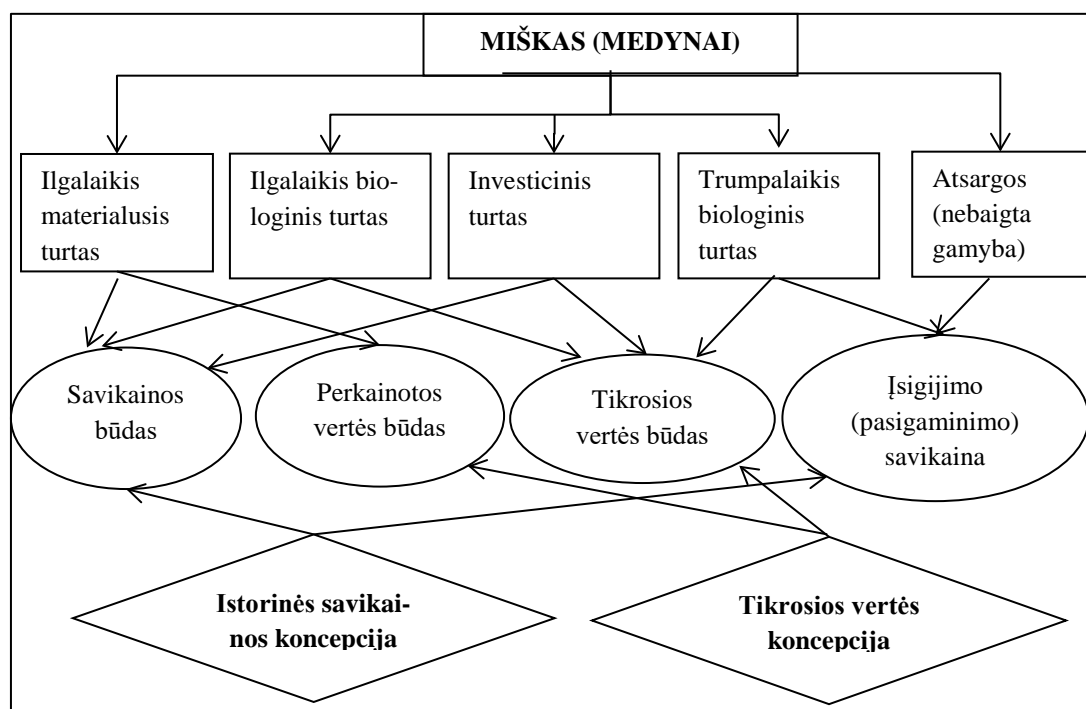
MIŠKAS (MEDYNAI)

Ilgalaikis materialusis turtas

Ilgalaikis biologinis turtas

Investicinis turtas

Trumpalaikis biologinis turtas

Atsargos (nebaigta gamyba)

Savikainos būdas

Perkainotos vertės būdas

Tikrosios vertės būdas

Įsigijimo (pasigaminimo) savikaina

Istorinės savikainos koncepcija

Tikrosios vertės koncepcija